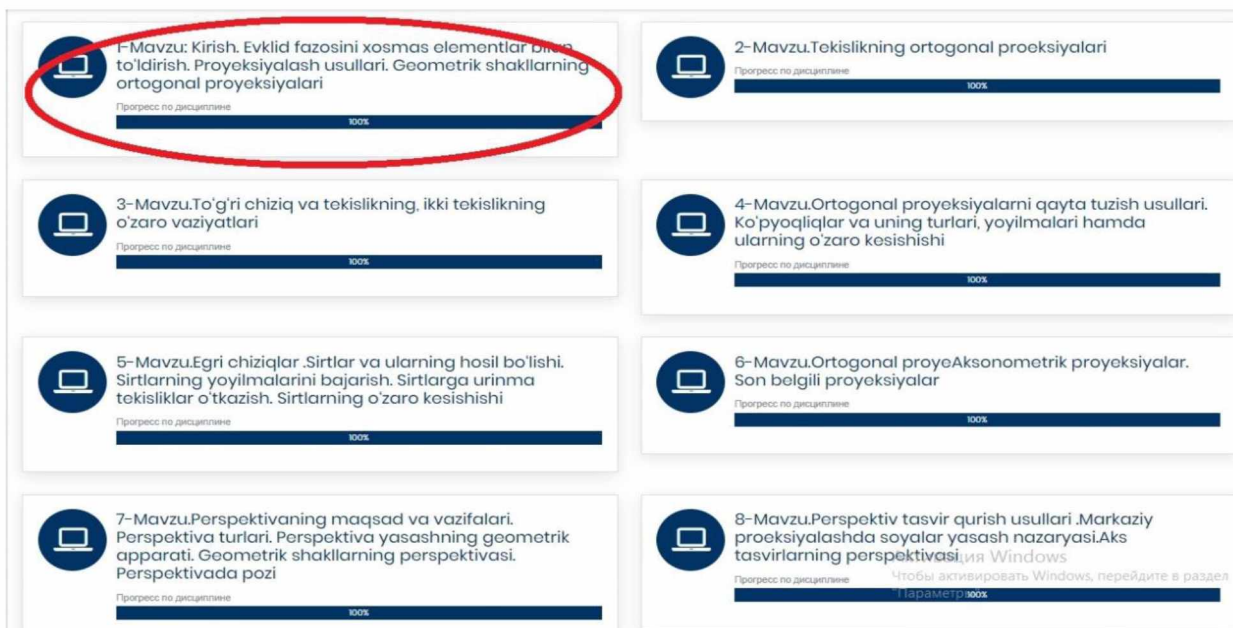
1-Mavzu: Kirish. Evklid fazosini xosmas elementlar bilan to'ldirish. Proyeksiyalash usullari. Geometrik shakllarning ortogonal proyeksiyalari

Прогресс по дисциплине

100%

2-Mavzu.Tekislikning ortogonal proeksiyalari

Прогресс по дисциплине

100%

3-Mavzu.To'g'ri chiziq va tekislikning, ikki tekislikning o'zaro vaziyatlari

Прогресс по дисциплине

100%

4-Mavzu.Ortogonal proyeksiyalarni qayta tuzish usullari. Ko'pyoqliqlar va uning turlari, yoyilmalari hamda ularning o'zaro kesishishi

Прогресс по дисциплине

100%

5-Mavzu.Egri chiziqlar .Sirtlar va ularning hosil bo'lishi. Sirtlarning yoyilmalarini bajarish. Sirtlarga urinma tekisliklar o'tkazish. Sirtlarning o'zaro kesishishi

Прогресс по дисциплине

100%

6-Mavzu.Ortogonal proyeAksonometrik proyeksiyalar. Son belgili proyeksiyalar

Прогресс по дисциплине

100%

7-Mavzu.Perspektivaning maqsad va vazifalari. Perspektiva turlari. Perspektiva yasashning geometrik apparati. Geometrik shakllarning perspektivasi. Perspektivada pozi

Прогресс по дисциплине

100%

8-Mavzu.Perspektiv tasvir qurish usullari .Markaziy proeksiyalashda soyalar yasash nazaryasi.Aks tasvirlarning perspektivasi

Прогресс по дисциплине

100%

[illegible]ция Windows
Чтобы активировать Windows, перейдите в раздел "Параметры".